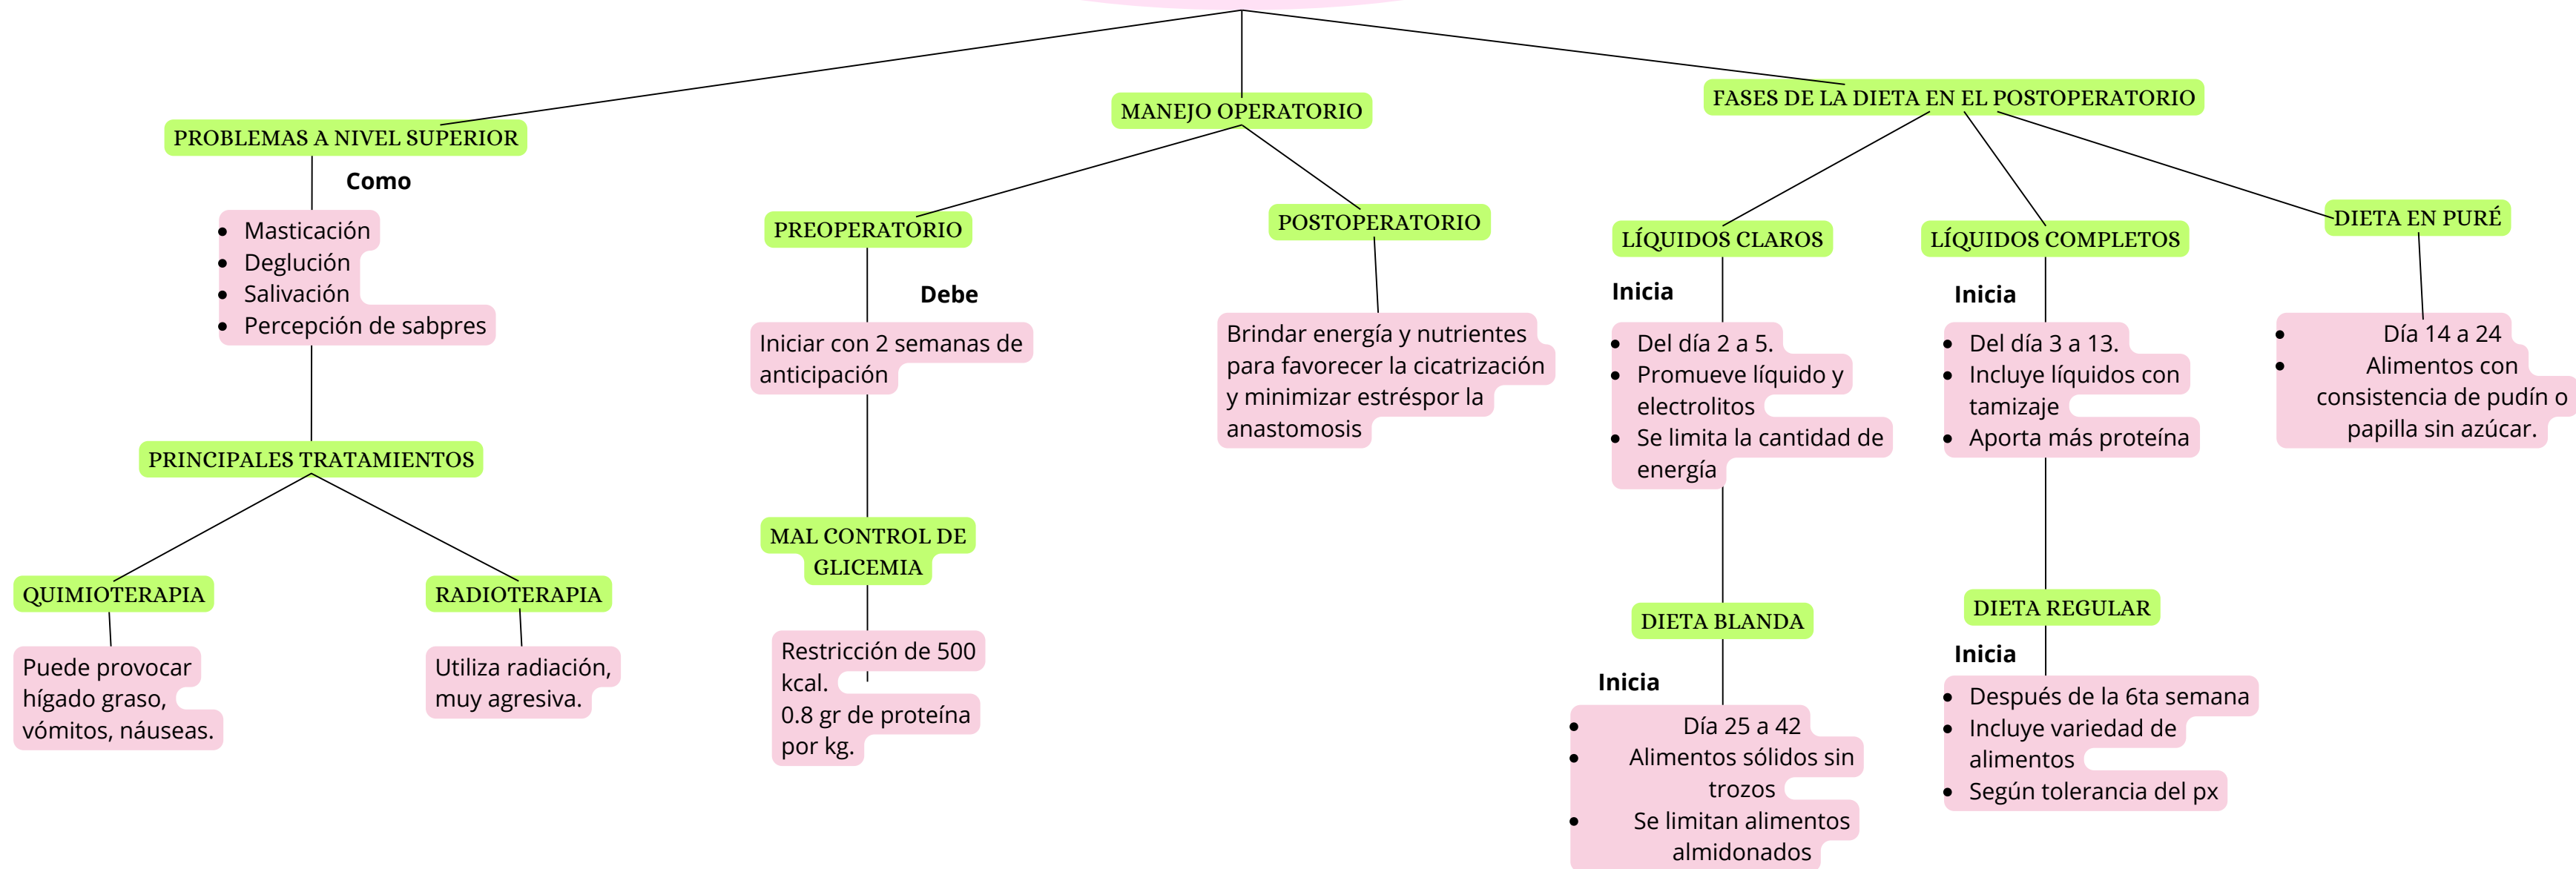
PROBLEMAS A NIVEL SUPERIOR

Como

- Masticación
- Deglución
- Salivación
- Percepción de sabpres

PRINCIPALES TRATAMIENTOS

QUIMIOTERAPIA

Puede provocar hígado graso, vómitos, náuseas.

RADIOTERAPIA

Utiliza radiación, muy agresiva.

MANEJO OPERATORIO

PREOPERATORIO

Debe

Iniciar con 2 semanas de anticipación

MAL CONTROL DE GLICEMIA

Restricción de 500 kcal.
0.8 gr de proteína por kg.

POSTOPERATORIO

Brindar energía y nutrientes para favorecer la cicatrización y minimizar estréspor la anastomosis

FASES DE LA DIETA EN EL POSTOPERATORIO

LÍQUIDOS CLAROS

Inicia

- Del día 2 a 5.
- Promueve líquido y electrolitos
- Se limita la cantidad de energía

DIETA BLANDA

Inicia

- Día 25 a 42
- Alimentos sólidos sin trozos
- Se limitan alimentos almidonados

LÍQUIDOS COMPLETOS

Inicia

- Del día 3 a 13.
- Incluye líquidos con tamizaje
- Aporta más proteína

DIETA REGULAR

Inicia

- Después de la 6ta semana
- Incluye variedad de alimentos
- Según tolerancia del px

DIETA EN PURÉ

- Día 14 a 24
- Alimentos con consistencia de pudín o papilla sin azúcar.